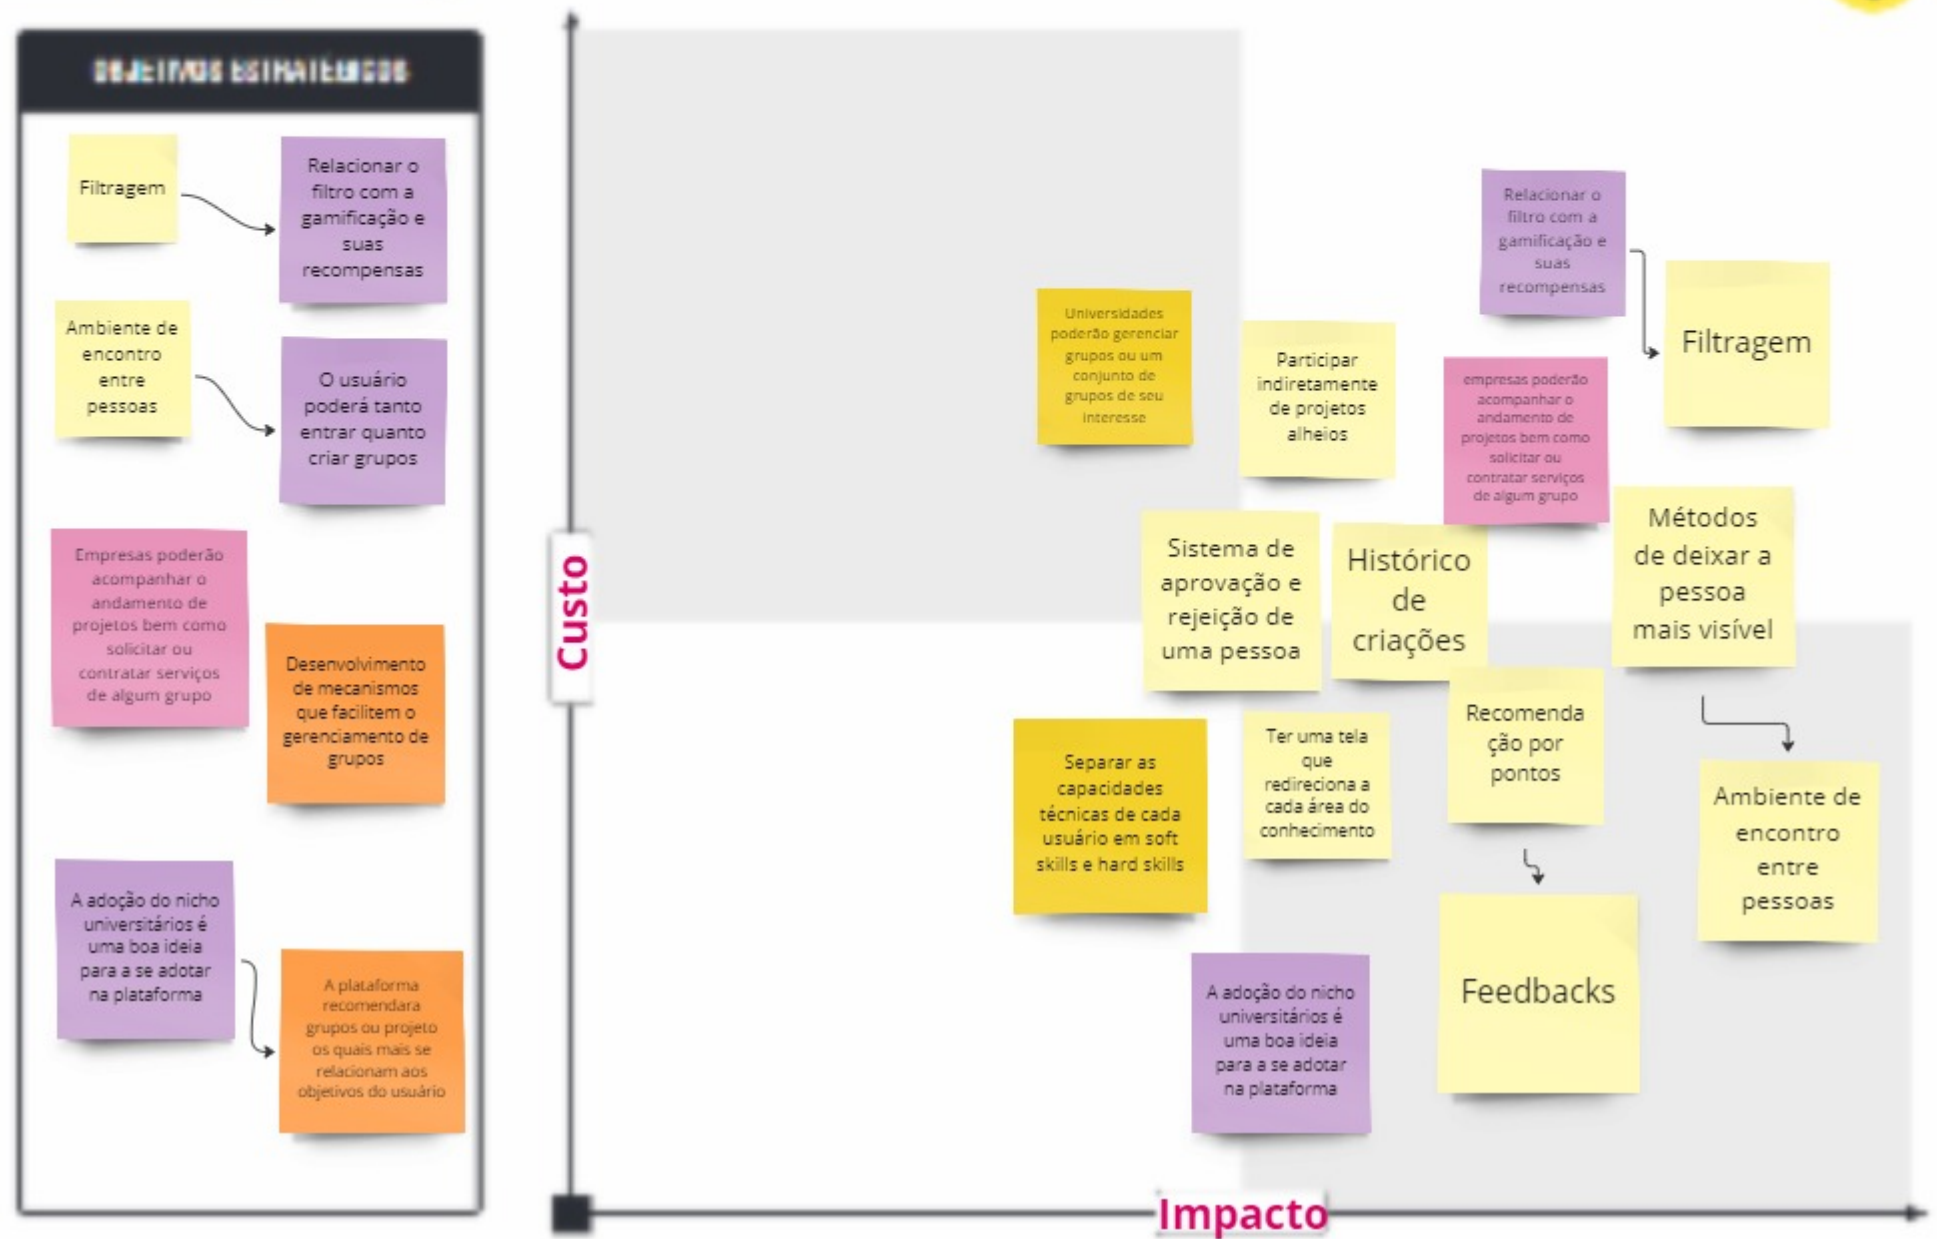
OBJETIVOS ESTRATÉGICOS

Filtragem

Relacionar o filtro com a gamificação e suas recompensas

Ambiente de encontro entre pessoas

O usuário poderá tanto entrar quanto criar grupos

Empresas poderão acompanhar o andamento de projetos bem como solicitar ou contratar serviços de algum grupo

Desenvolvimento de mecanismos que facilitem o gerenciamento de grupos

A adoção do nicho universitários é uma boa ideia para a se adotar na plataforma

A plataforma recomendara grupos ou projeto os quais mais se relacionam aos objetivos do usuário

Custo

Impacto

Universidades poderão gerenciar grupos ou um conjunto de grupos de seu interesse

Participar indiretamente de projetos alheios

Relacionar o filtro com a gamificação e suas recompensas

Filtragem

empresas poderão acompanhar o andamento de projetos bem como solicitar ou contratar serviços de algum grupo

Sistema de aprovação e rejeição de uma pessoa

Histórico de criações

Métodos de deixar a pessoa mais visível

Separar as capacidades técnicas de cada usuário em soft skills e hard skills

Ter uma tela que redireciona a cada área do conhecimento

Recomendação por pontos

Ambiente de encontro entre pessoas

Feedbacks

A adoção do nicho universitários é uma boa ideia para a se adotar na plataforma